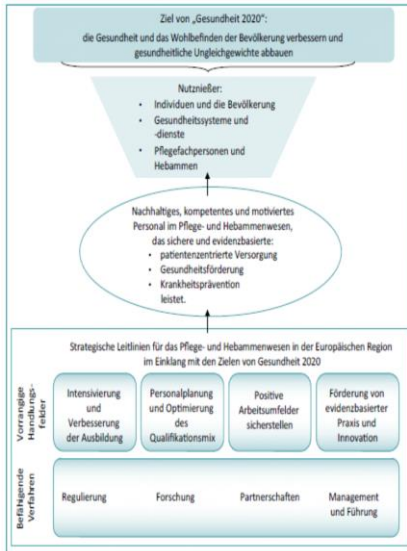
Ziel von „Gesundheit 2020“:
die Gesundheit und das Wohlbefinden der Bevölkerung verbessern und gesundheitliche Ungleichgewichte abbauen

Nutznießer:
- Individuen und die Bevölkerung
- Gesundheitssysteme und -dienste
- Pflegefachpersonen und Hebammen

Nachhaltiges, kompetentes und motiviertes Personal im Pflege- und Hebammenwesen, das sichere und evidenzbasierte:
- patientenzentrierte Versorgung
- Gesundheitsförderung
- Krankheitsprävention
leistet.

Strategische Leitlinien für das Pflege- und Hebammenwesen in der Europäischen Region im Einklang mit den Zielen von Gesundheit 2020

Vorrangige Handlungsfelder

Intensivierung und Verbesserung der Ausbildung

Personalplanung und Optimierung des Qualifikationsmix

Positive Arbeitsumfelder sicherstellen

Förderung von evidenzbasierter Praxis und Innovation

Befähigende Verfahren

Regulierung

Forschung

Partnerschaften

Management und Führung